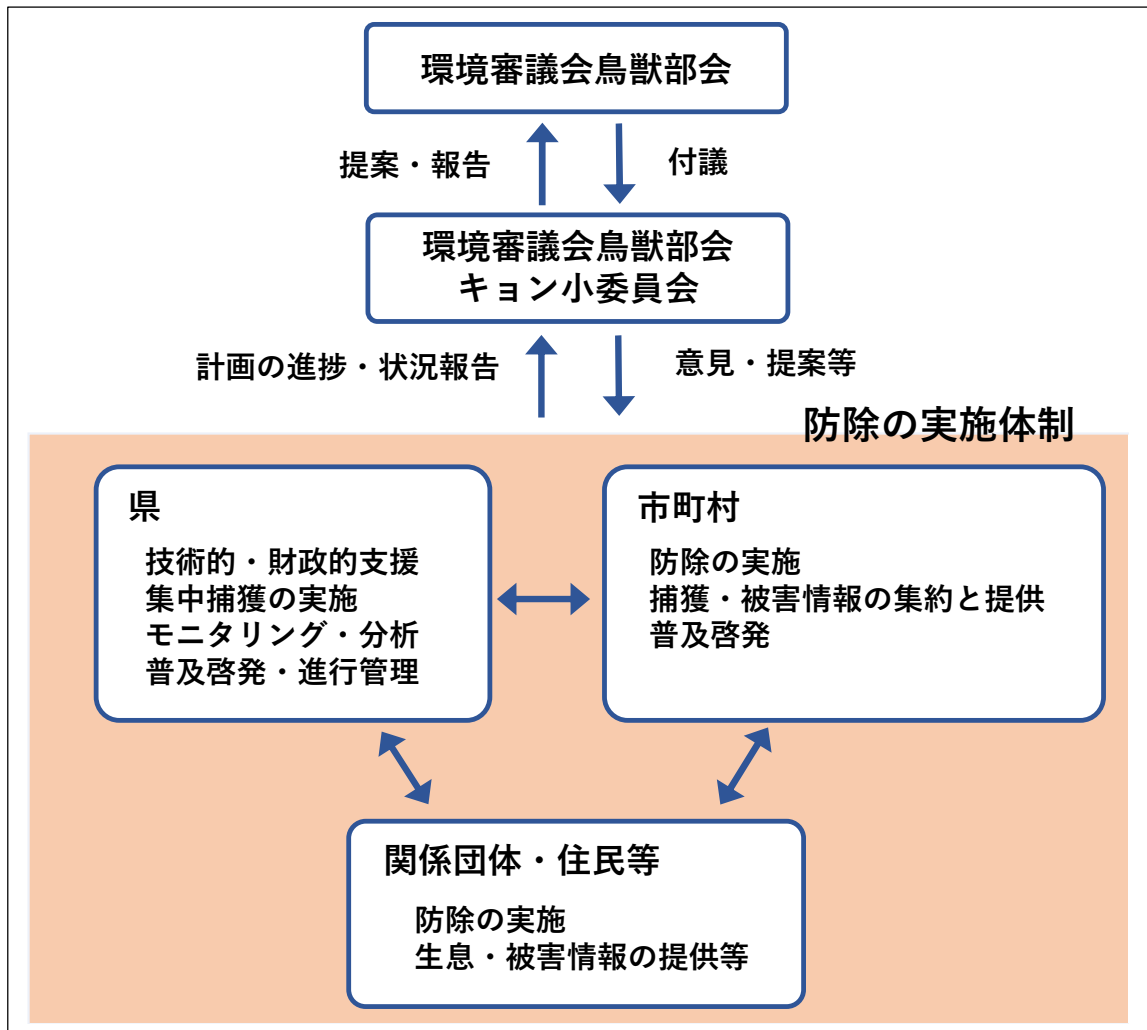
環境審議会鳥獣部会

提案・報告

付議

環境審議会鳥獣部会
キョン小委員会

計画の進捗・状況報告

意見・提案等

防除の実施体制

県

技術的・財政的支援
集中捕獲の実施
モニタリング・分析
普及啓発・進行管理

市町村

防除の実施
捕獲・被害情報の集約と提供
普及啓発

関係団体・住民等

防除の実施
生息・被害情報の提供等